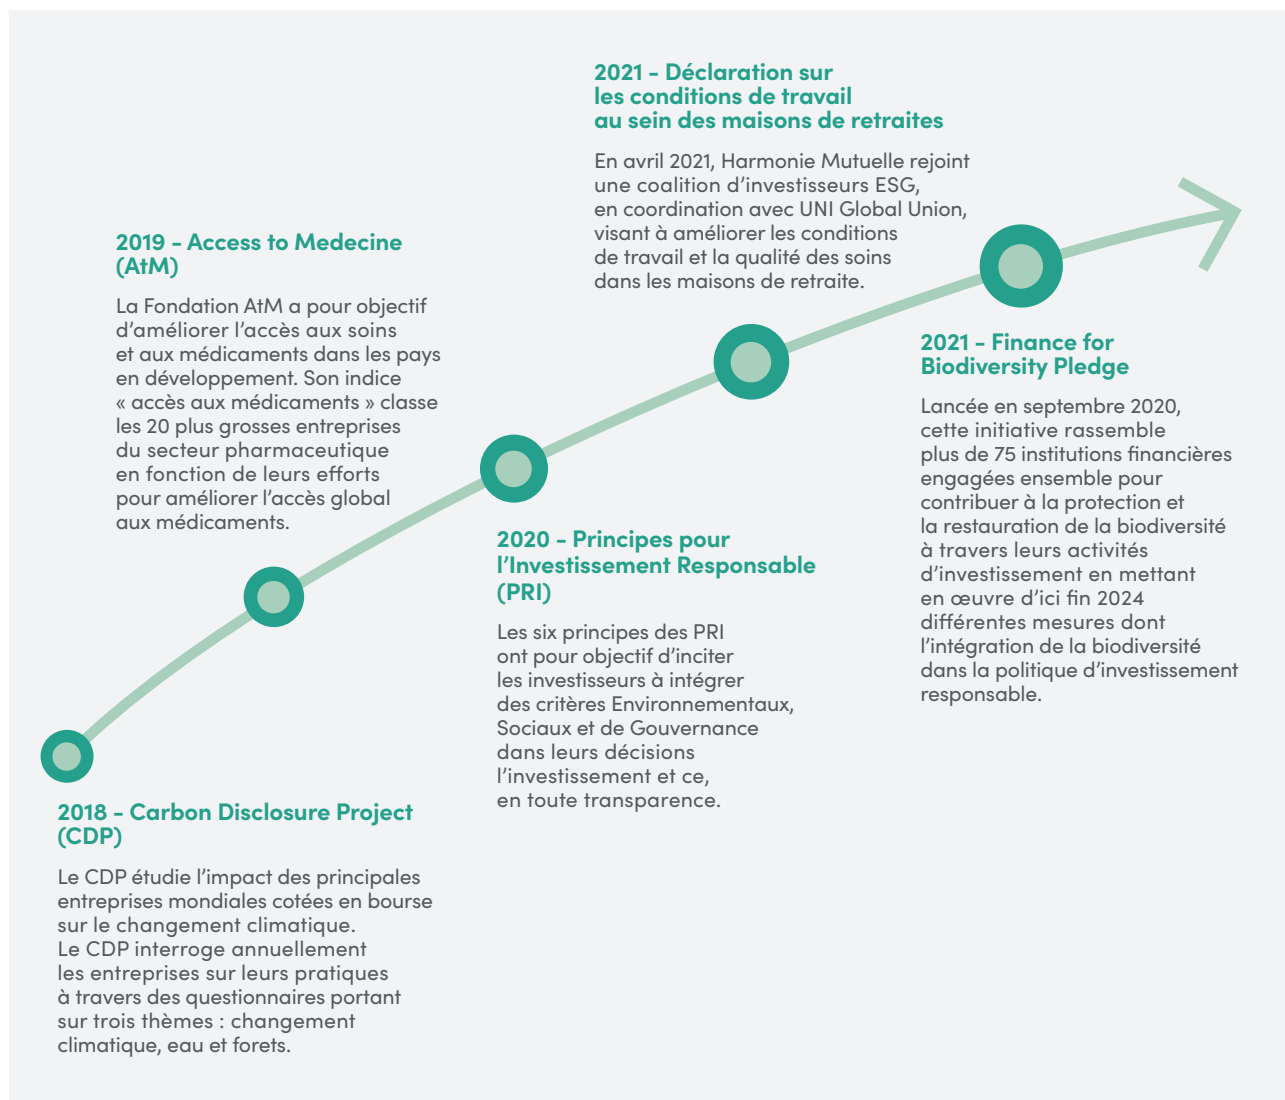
2021 - Déclaration sur les conditions de travail au sein des maisons de retraites

En avril 2021, Harmonie Mutuelle rejoint une coalition d'investisseurs ESG, en coordination avec UNI Global Union, visant à améliorer les conditions de travail et la qualité des soins dans les maisons de retraite.

2019 - Access to Medecine (AtM)

La Fondation AtM a pour objectif d'améliorer l'accès aux soins et aux médicaments dans les pays en développement. Son indice « accès aux médicaments » classe les 20 plus grosses entreprises du secteur pharmaceutique en fonction de leurs efforts pour améliorer l'accès global aux médicaments.

2021 - Finance for Biodiversity Pledge

Lancée en septembre 2020, cette initiative rassemble plus de 75 institutions financières engagées ensemble pour contribuer à la protection et la restauration de la biodiversité à travers leurs activités d'investissement en mettant en œuvre d'ici fin 2024 différentes mesures dont l'intégration de la biodiversité dans la politique d'investissement responsable.

2020 - Principes pour l'Investissement Responsable (PRI)

Les six principes des PRI ont pour objectif d'inciter les investisseurs à intégrer des critères Environnementaux, Sociaux et de Gouvernance dans leurs décisions l'investissement et ce, en toute transparence.

2018 - Carbon Disclosure Project (CDP)

Le CDP étudie l'impact des principales entreprises mondiales cotées en bourse sur le changement climatique. Le CDP interroge annuellement les entreprises sur leurs pratiques à travers des questionnaires portant sur trois thèmes : changement climatique, eau et forets.